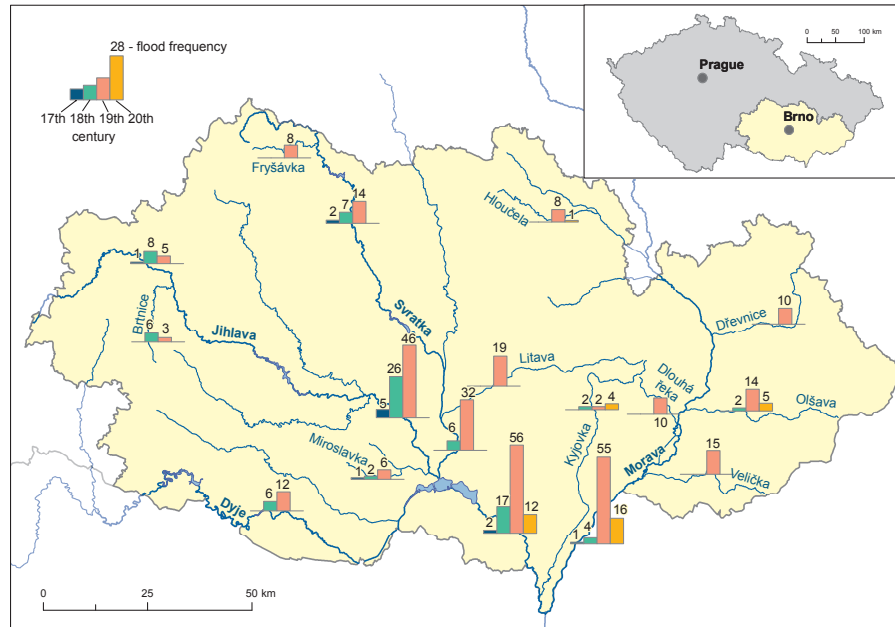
28 - flood frequency
17th 18th 19th 20th
century

0 50 100 km
Prague
Brno

8
Fryšávka
2 7 14
8 1
Hloučela
1 8 5
Brtnice
6 3
Jihlava
Svratka
46
26
5
19
Litava
10
Dřevnice
32
6
2 2 4
Dlouhá řeka
10
14
2 5
Olšava
Miroslavka
1 2 6
56
Kyjovka
55
15
Velička
Morava
6 12
Dyje
2 17 12
1 4 16

0 25 50 km